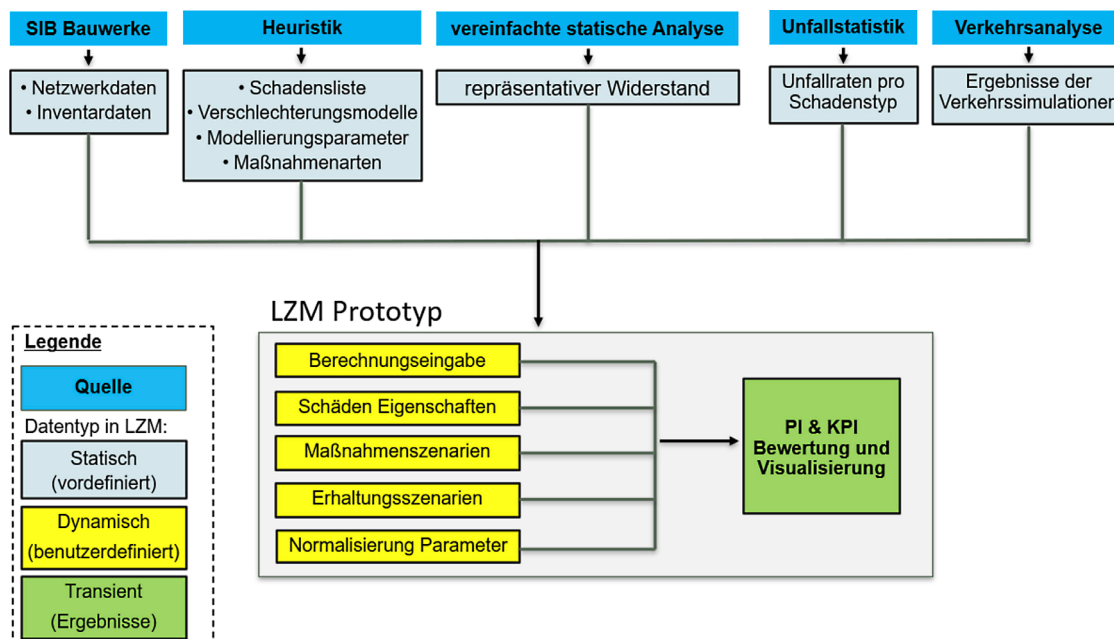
SIB Bauwerke

• Netzwerkdaten
• Inventardaten

Heuristik

• Schadensliste
• Verschlechterungsmodelle
• Modellierungsparameter
• Maßnahmenarten

vereinfachte statische Analyse

repräsentativer Widerstand

Unfallstatistik

Unfallraten pro Schadenstyp

Verkehrsanalyse

Ergebnisse der Verkehrssimulationen

Legende

Quelle

Datentyp in LZM:

Statisch (vordefiniert)

Dynamisch (benutzerdefiniert)

Transient (Ergebnisse)

LZM Prototyp

Berechnungseingabe

Schäden Eigenschaften

Maßnahmenszenarien

Erhaltungsszenarien

Normalisierung Parameter

PI & KPI Bewertung und Visualisierung